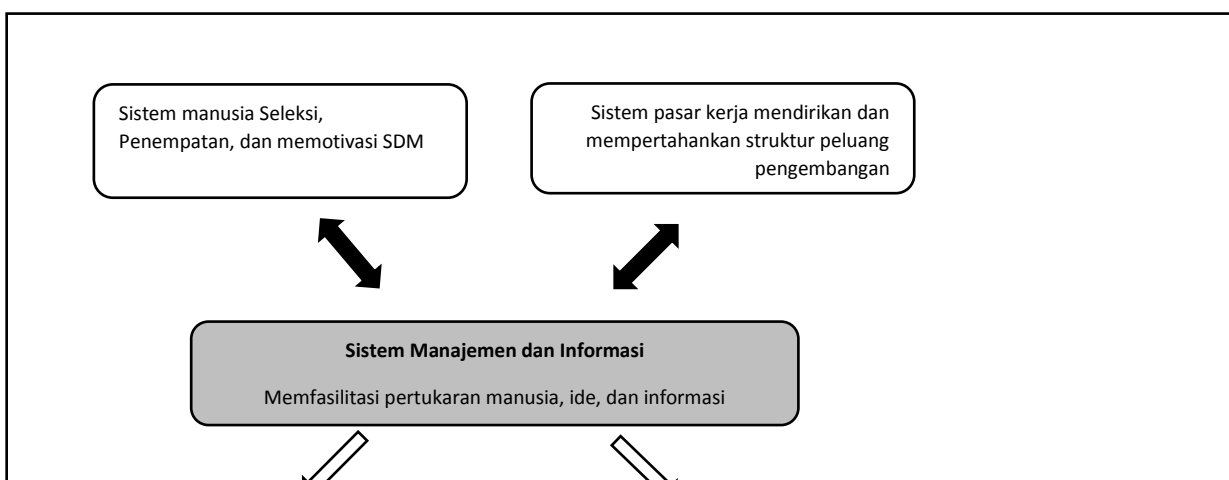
Sistem manusia Seleksi, Penempatan, dan memotivasi SDM

Sistem pasar kerja mendirikan dan mempertahankan struktur peluang pengembangan

**Sistem Manajemen dan Informasi**

Memfasilitasi pertukaran manusia, ide, dan informasi